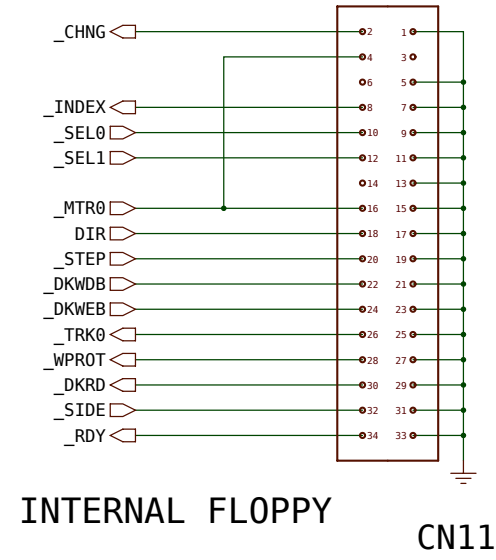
_CHNG
_INDEX
_SEL0
_SEL1
_MTR0
DIR
_STEP
_DKWDB
_DKWEB
_TRK0
_WPROT
_DKRD
_SIDE
_RDY

| | |
|---|---|
| 2 | 1 |
| 4 | 3 |
| 6 | 5 |
| 8 | 7 |
| 10 | 9 |
| 12 | 11 |
| 14 | 13 |
| 16 | 15 |
| 18 | 17 |
| 20 | 19 |
| 22 | 21 |
| 24 | 23 |
| 26 | 25 |
| 28 | 27 |
| 30 | 29 |
| 32 | 31 |
| 34 | 33 |

INTERNAL FLOPPY
CN11